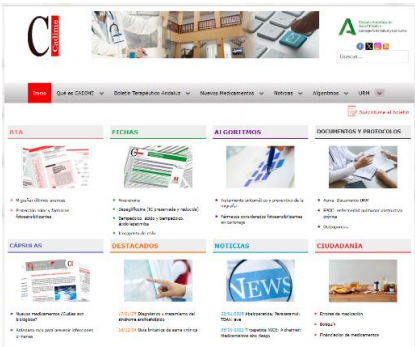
CI Cadime

Escuela Andaluza de Salud Pública
Consejería de Salud y Consumo

Buscar...

Inicio | Qué es CADIME | Boletín Terapéutico Andaluz | Nuevos Medicamentos | Noticias | Algoritmos | URN

Suscribirse al boletín

BTA

FICHAS

ALGORITMOS

DOCUMENTOS Y PROTOCOLOS

Migraña: últimos avances
Prevención todo y fármacos fotosensibilizantes

Fitoterapia
Deseglifluina (SC preservada y reducida)
Semaglutida, oral y semaglutida, subcutánea
Encoporesis de vida

Tratamiento sintomático y preventivo de la migraña
Fármacos considerados fotosensibilizantes en psoriasis

Asma. Documento IMIP
EPOC: enfermedad pulmonar obstructiva crónica
Osteoporosis

CÁPSULAS

DESTACADOS

NOTICIAS

CIUDADANÍA

Nuevos medicamentos ¿Cuáles son biológicos?
Antivirales más para prevenir infecciones urinarias

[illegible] Diagnóstico y tratamiento del síndrome anticolinérgico
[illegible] Guía Bioética de asma crónica

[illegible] Medicamentos. Pandemia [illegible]
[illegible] Alzheimer: Medicamentos sólo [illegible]

Errores de medicación
Botiquín
Financiación de medicamentos